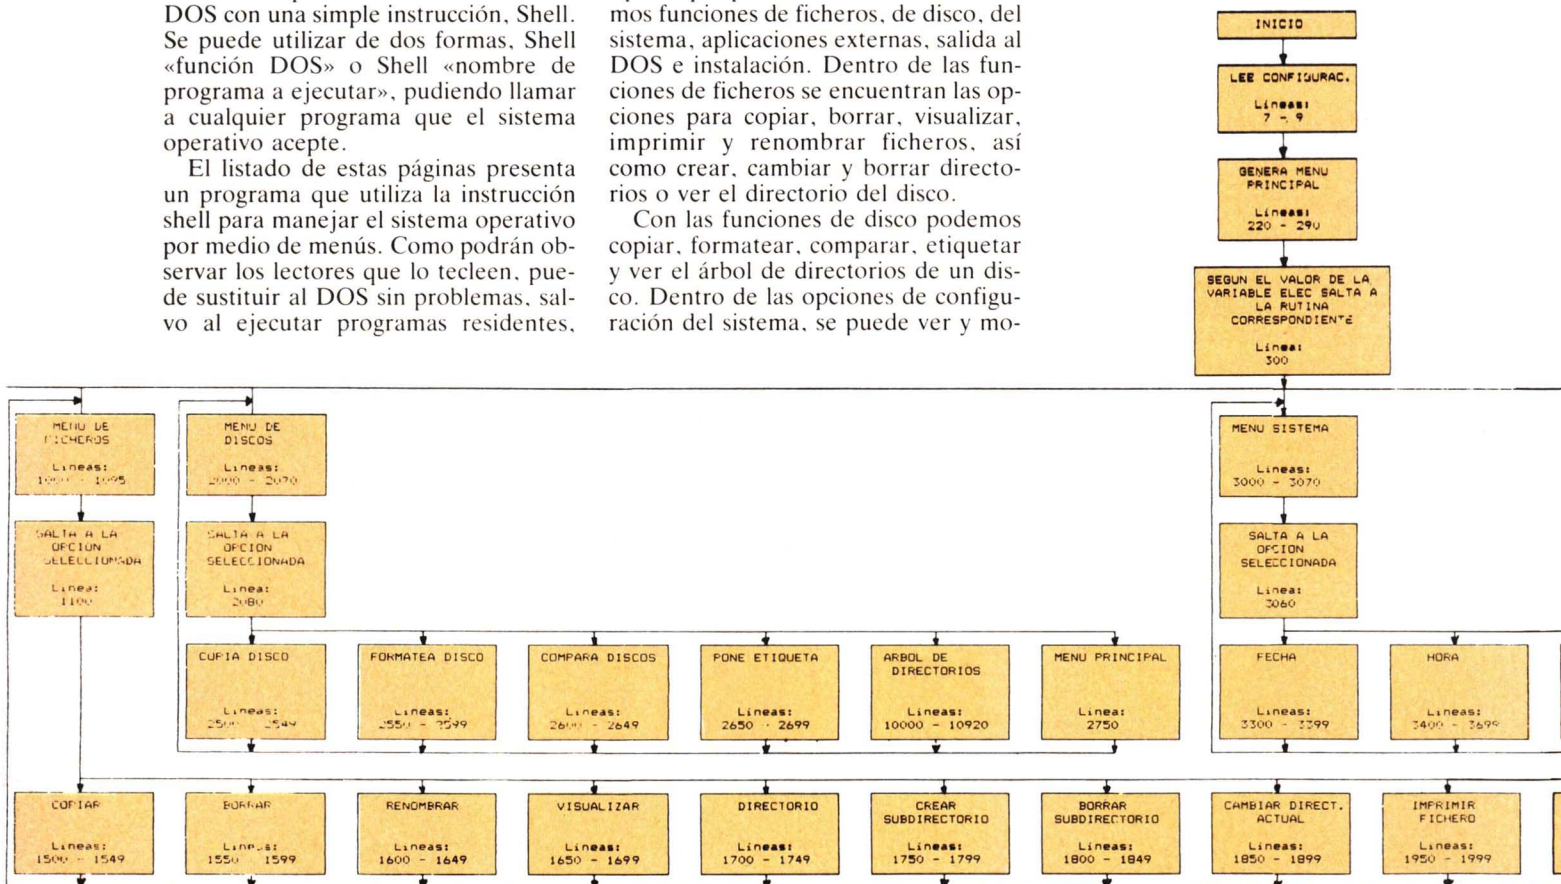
DOS con una simple instrucción, Shell. Se puede utilizar de dos formas, Shell «función DOS» o Shell «nombre de programa a ejecutar», pudiendo llamar a cualquier programa que el sistema operativo acepte.

El listado de estas páginas presenta un programa que utiliza la instrucción shell para manejar el sistema operativo por medio de menús. Como podrán observar los lectores que lo tecleen, puede sustituir al DOS sin problemas, salvo al ejecutar programas residentes,

mos funciones de ficheros, de disco, del sistema, aplicaciones externas, salida al DOS e instalación. Dentro de las funciones de ficheros se encuentran las opciones para copiar, borrar, visualizar, imprimir y renombrar ficheros, así como crear, cambiar y borrar directorios o ver el directorio del disco.

Con las funciones de disco podemos copiar, formatear, comparar, etiquetar y ver el árbol de directorios de un disco. Dentro de las opciones de configuración del sistema, se puede ver y mo-

INICIO

LEE CONFIGURAC.
Lineas:
7 - 9

GENERA MENU PRINCIPAL
Lineas:
220 - 290

SEGUN EL VALOR DE LA VARIABLE ELEC SALTA A LA RUTINA CORRESPONDIENTE
Linea:
300

MENU DE FICHEROS
Lineas:
1000 - 1095

MENU DE DISCOS
Lineas:
2000 - 2070

MENU SISTEMA
Lineas:
3000 - 3070

SALTA A LA OPCION SELECCIONADA
Linea:
1100

SALTA A LA OPCION SELECCIONADA
Linea:
2080

SALTA A LA OPCION SELECCIONADA
Linea:
3060

COPIA DISCO
Lineas:
2500 - 2549

FORMATEA DISCO
Lineas:
2550 - 2599

COMPARA DISCOS
Lineas:
2600 - 2649

PONE ETIQUETA
Lineas:
2650 - 2699

ARBOL DE DIRECTORIOS
Lineas:
10000 - 10920

MENU PRINCIPAL
Linea:
2750

FECHA
Lineas:
3300 - 3399

HORA
Lineas:
3400 - 3699

COPIAR
Lineas:
1500 - 1549

BORRAR
Lineas:
1550 - 1599

RENOMBRAR
Lineas:
1600 - 1649

VISUALIZAR
Lineas:
1650 - 1699

DIRECTORIO
Lineas:
1700 - 1749

CREAR SUBDIRECTORIO
Lineas:
1750 - 1799

BORRAR SUBDIRECTORIO
Lineas:
1800 - 1849

CAMBIAR DIRECT. ACTUAL
Lineas:
1850 - 1899

IMPRIMIR FICHERO
Lineas:
1950 - 1999